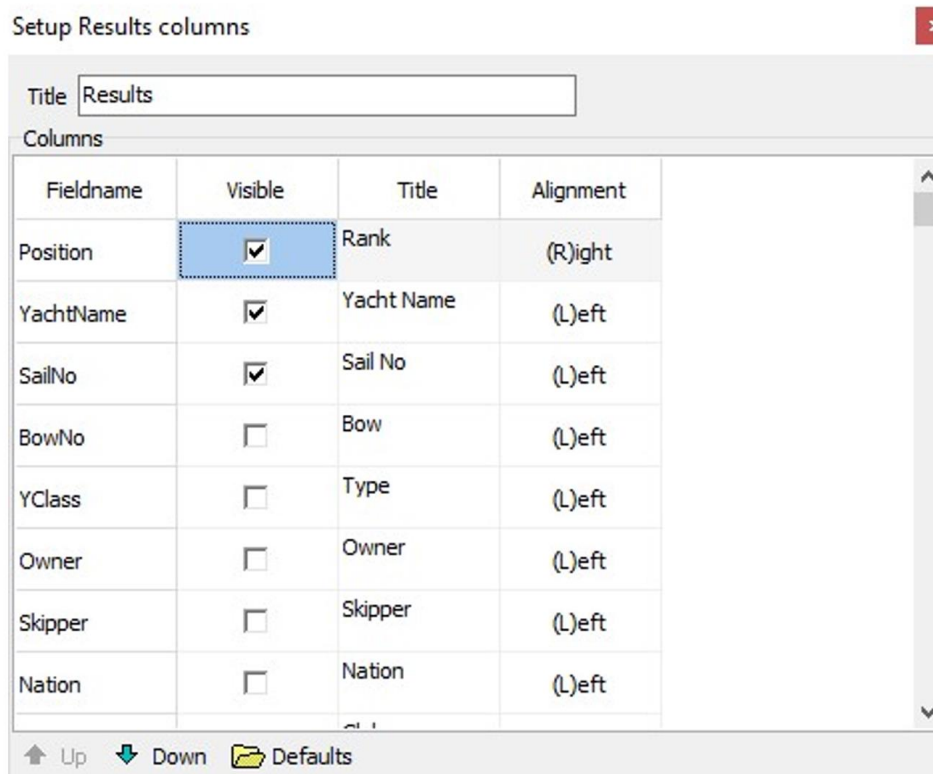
Setup Results columns

Title Results

Columns

| Fieldname | Visible | Title | Alignment |
|---|---|---|---|
| Position | ☑ | Rank | (R)ight |
| YachtName | ☑ | Yacht Name | (L)eft |
| SailNo | ☑ | Sail No | (L)eft |
| BowNo | ☐ | Bow | (L)eft |
| YClass | ☐ | Type | (L)eft |
| Owner | ☐ | Owner | (L)eft |
| Skipper | ☐ | Skipper | (L)eft |
| Nation | ☐ | Nation | (L)eft |
| | | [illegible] | |

Up Down Defaults